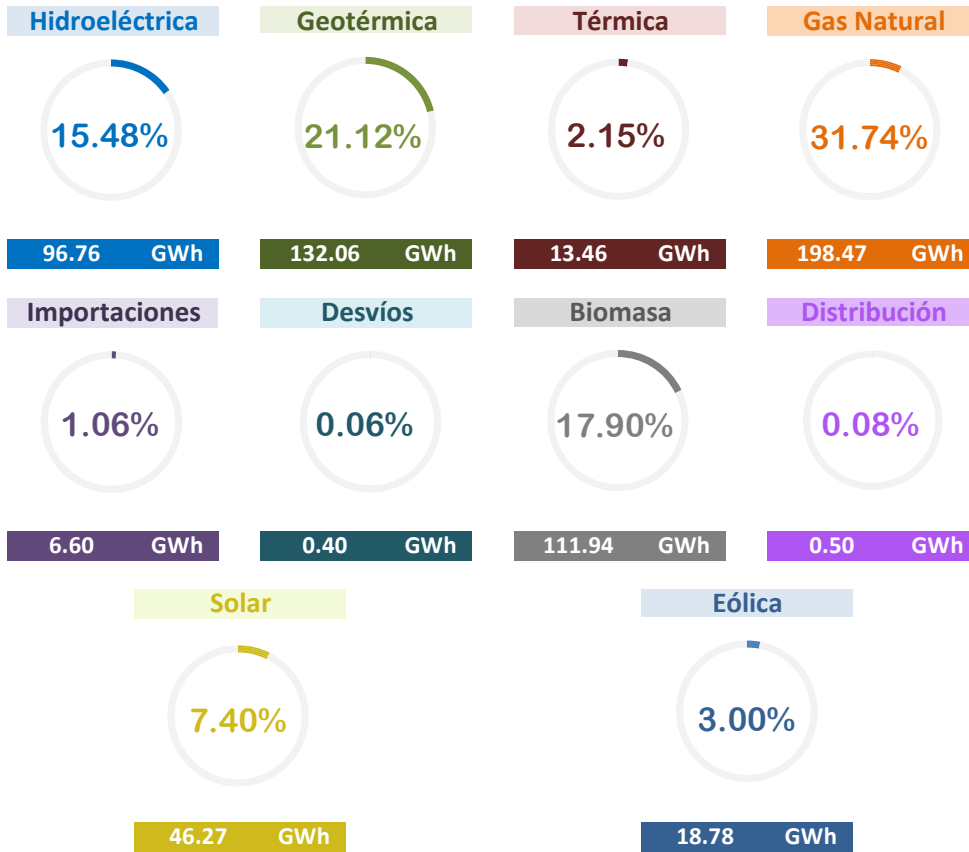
Hidroeléctrica
15.48%
96.76 GWh

Geotérmica
21.12%
132.06 GWh

Térmica
2.15%
13.46 GWh

Gas Natural
31.74%
198.47 GWh

Importaciones
1.06%
6.60 GWh

Desvíos
0.06%
0.40 GWh

Biomasa
17.90%
111.94 GWh

Distribución
0.08%
0.50 GWh

Solar
7.40%
46.27 GWh

Eólica
3.00%
18.78 GWh